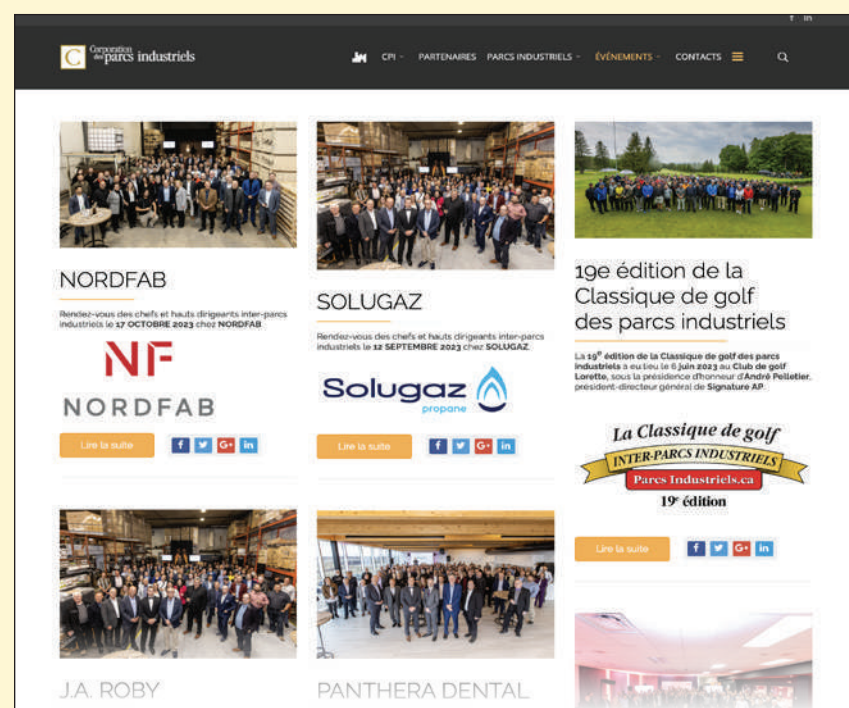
f in

Corporation des parcs industriels

CPI PARTENAIRES PARCS INDUSTRIELS ÉVÉNEMENTS CONTACTS

NORDFAB

Rendez-vous des chefs et hauts dirigeants inter-parcs industriels le 17 OCTOBRE 2023 chez NORDFAB

NF
NORDFAB

Lire la suite

f G+ in

SOLUGAZ

Rendez-vous des chefs et hauts dirigeants inter-parcs industriels le 12 SEPTEMBRE 2023 chez SOLUGAZ.

Solugaz propane

Lire la suite

f G+ in

19e édition de la Classique de golf des parcs industriels

La $19^e$ édition de la Classique de golf des parcs industriels a eu lieu le 6 juin 2023 au Club de golf Lorette, sous la présidence d'honneur d'André Pelletier, président-directeur général de Signature AP.

La Classique de golf
INTER-PARCS INDUSTRIELS
Parcs Industriels.ca
$19^e$ édition

Lire la suite

f G+ in

J.A. ROBY

PANTHERA DENTAL